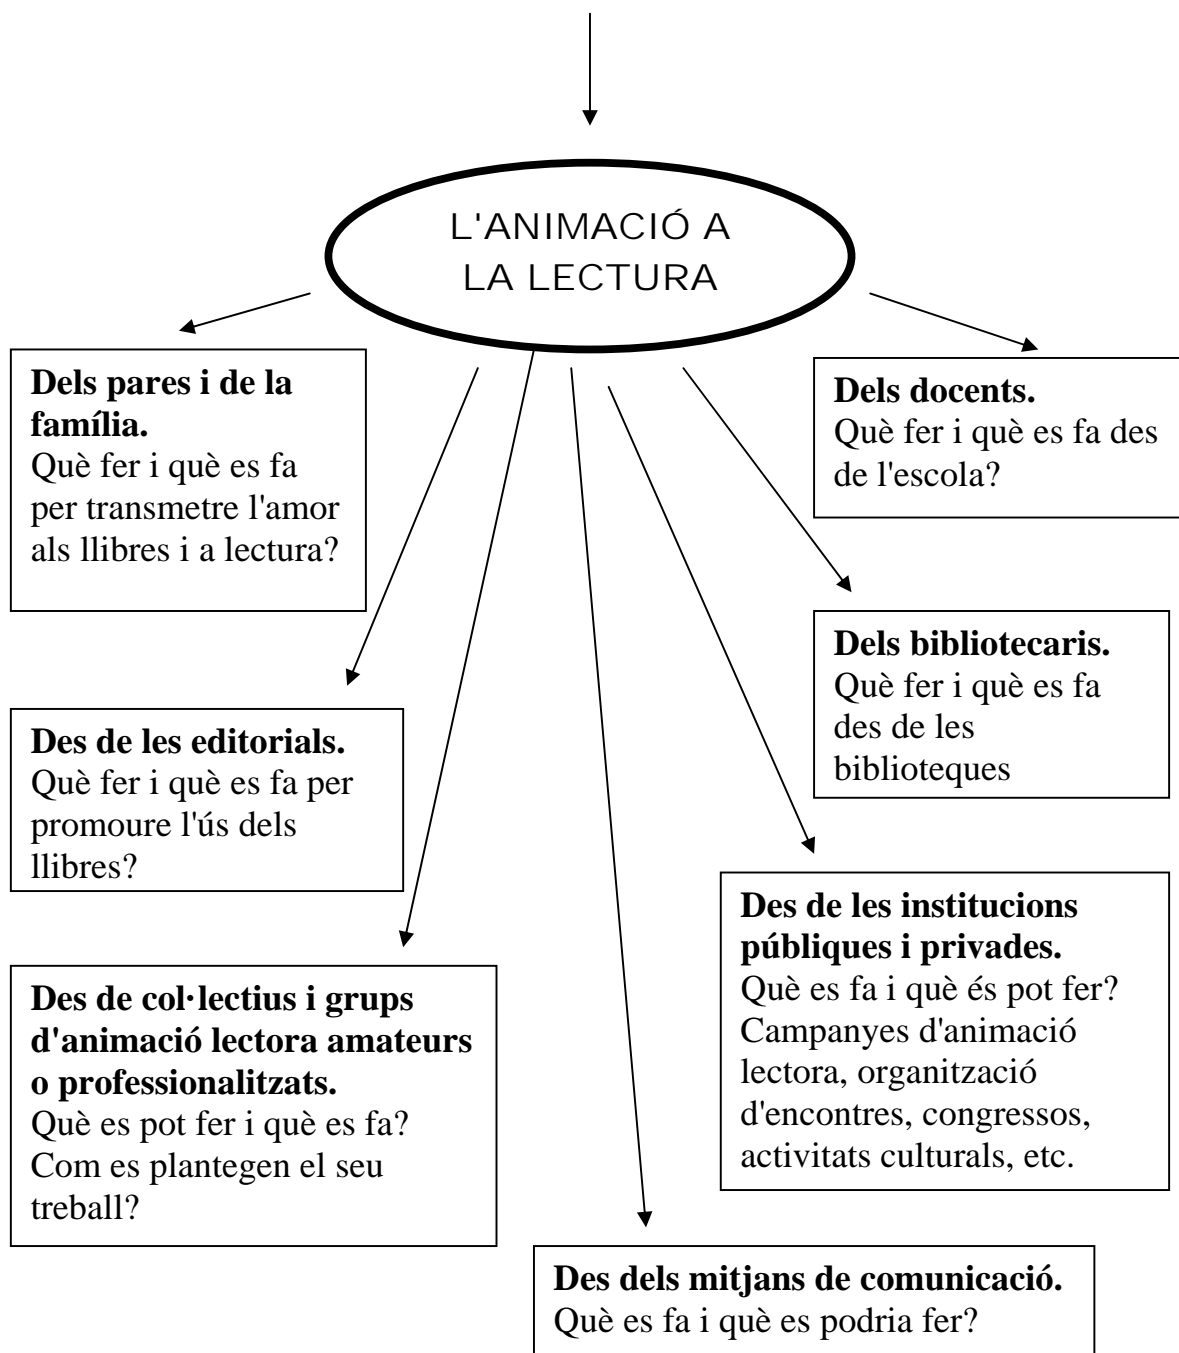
L'ANIMACIÓ A LA LECTURA

**Dels pares i de la família.**
Què fer i què es fa per transmetre l'amor als llibres i a lectura?

**Dels docents.**
Què fer i què es fa des de l'escola?

**Dels bibliotecaris.**
Què fer i què es fa des de les biblioteques

**Des de les editorials.**
Què fer i què es fa per promoure l'ús dels llibres?

**Des de les institucions públiques i privades.**
Què es fa i què és pot fer? Campanyes d'animació lectora, organització d'encontres, congressos, activitats culturals, etc.

**Des de col·lectius i grups d'animació lectora amateurs o professionalitzats.**
Què es pot fer i què es fa? Com es plantegen el seu treball?

**Des dels mitjans de comunicació.**
Què es fa i què es podria fer?